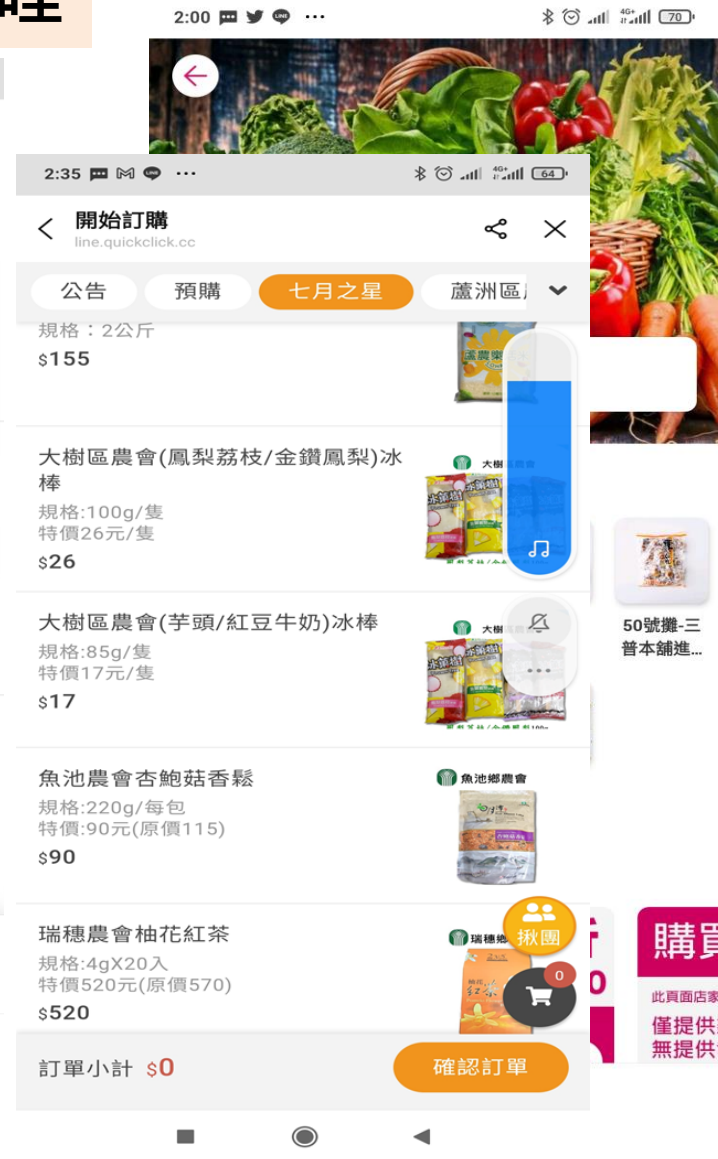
2:00
70

2:35
64

開始訂購
line.quickclick.cc

公告 預購 七月之星 蘆洲區

規格：2公斤
$155

大樹區農會(鳳梨荔枝/金鑽鳳梨)冰棒
規格:100g/隻
特價26元/隻
$26

大樹區農會(芋頭/紅豆牛奶)冰棒
規格:85g/隻
特價17元/隻
$17

魚池農會杏鮑菇香鬆
規格:220g/每包
特價:90元(原價115)
$90

魚池鄉農會

瑞穗農會柚花紅茶
規格:4gX20入
特價520元(原價570)
$520

揪團

0

訂單小計 $0
確認訂單

50號攤-三普本舖進...

購買
此頁面店家
僅提供
無提供